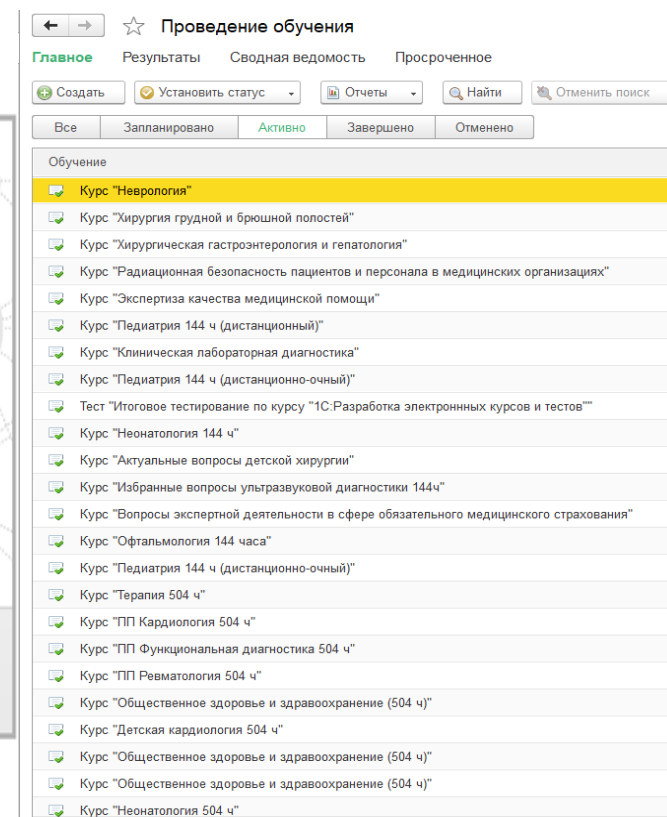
Проведение обучения

Главное Результаты Сводная ведомость Просроченное

Создать Установить статус Отчеты Найти Отменить поиск

Все Запланировано Активно Завершено Отменено

Обучение
Курс "Неврология"
Курс "Хирургия грудной и брюшной полостей"
Курс "Хирургическая гастроэнтерология и гепатология"
Курс "Радиационная безопасность пациентов и персонала в медицинских организациях"
Курс "Экспертиза качества медицинской помощи"
Курс "Педиатрия 144 ч (дистанционный)"
Курс "Клиническая лабораторная диагностика"
Курс "Педиатрия 144 ч (дистанционно-очный)"
Тест "Итоговое тестирование по курсу "1С:Разработка электроннных курсов и тестов""
Курс "Неонатология 144 ч"
Курс "Актуальные вопросы детской хирургии"
Курс "Избранные вопросы ультразвуковой диагностики 144ч"
Курс "Вопросы экспертной деятельности в сфере обязательного медицинского страхования"
Курс "Офтальмология 144 часа"
Курс "Педиатрия 144 ч (дистанционно-очный)"
Курс "Терапия 504 ч"
Курс "ПП Кардиология 504 ч"
Курс "ПП Функциональная диагностика 504 ч"
Курс "ПП Ревматология 504 ч"
Курс "Общественное здоровье и здравоохранение (504 ч)"
Курс "Детская кардиология 504 ч"
Курс "Общественное здоровье и здравоохранение (504 ч)"
Курс "Общественное здоровье и здравоохранение (504 ч)"
Курс "Неонатология 504 ч"